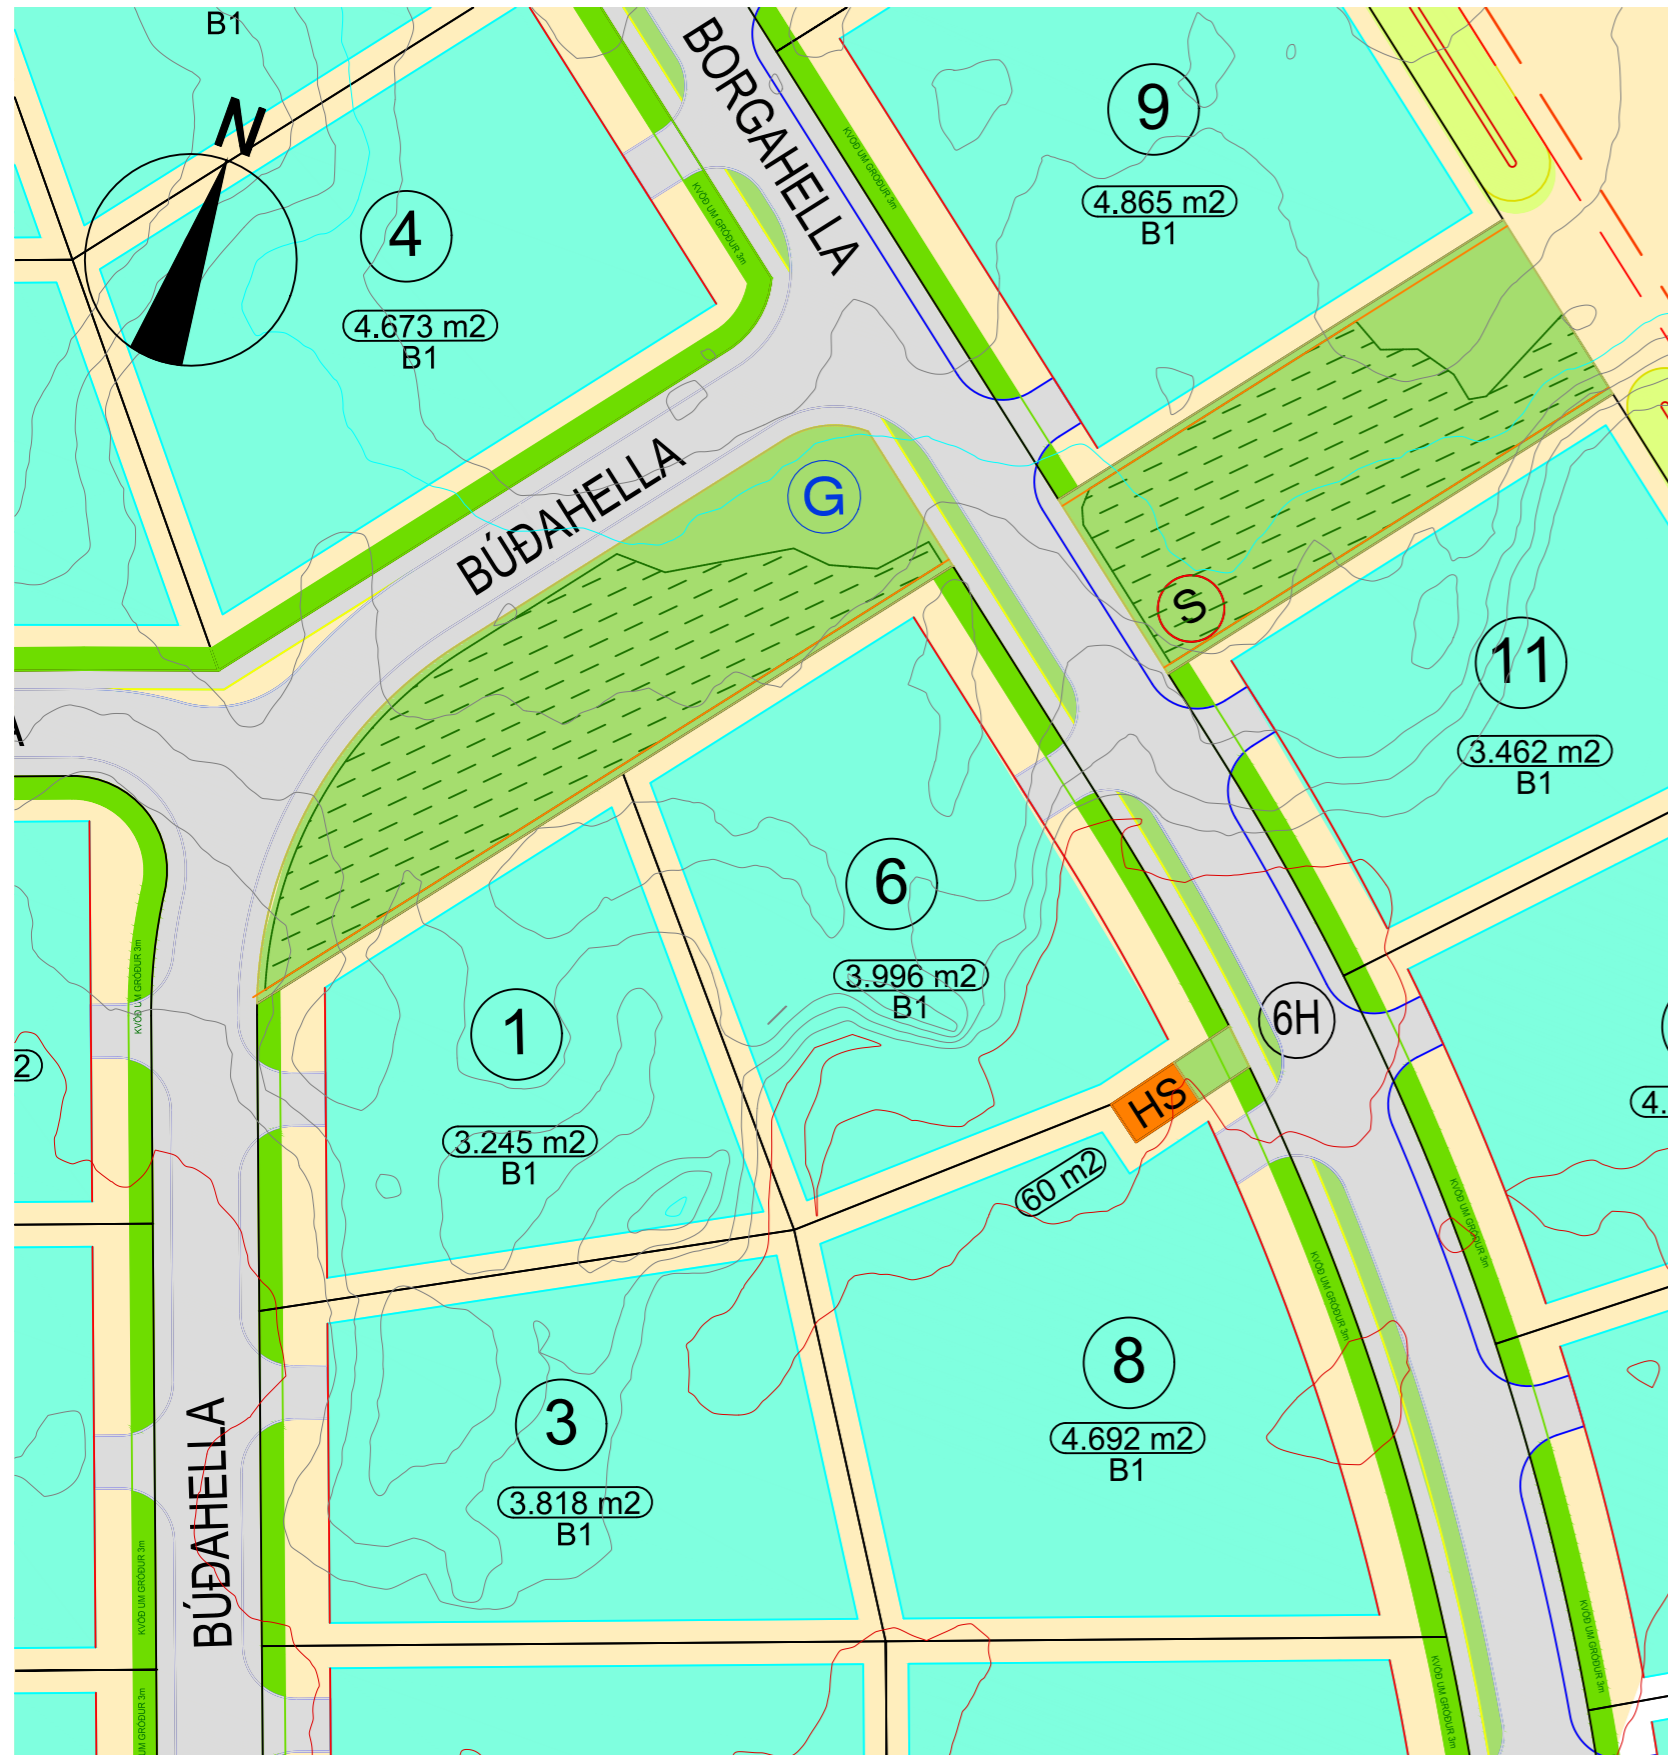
B1

N

4
4.673 m2
B1

BORGAHELLA

KVÖÐ UM GRÓÐUR 3m

KVÖÐ UM GRÓÐUR 3m

9
4.865 m2
B1

BÚÐAHELLA

G

S

11
3.462 m2
B1

6
3.996 m2
B1

1
3.245 m2
B1

6H

HS

60 m2

2

4.

KVÖÐ UM GRÓÐUR 3m

KVÖÐ UM GRÓÐUR 3m

KVÖÐ UM GRÓÐUR 3m

8
4.692 m2
B1

3
3.818 m2
B1

BÚÐAHELLA

KVÖÐ UM GRÓÐUR 3m

KVÖÐ UM GRÓÐUR 3m

KVÖÐ UM GRÓÐUR 3m

UM GRÓÐUR 3m